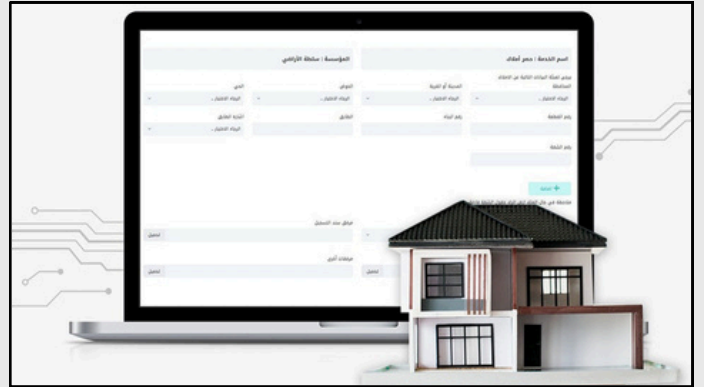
اسم الخدمة : حصر أملاك

المؤسسة : سلطة الأراضي

يرجى تعبئة البيانات التالية عن العقار

المحافظة

الرجاء الاختيار..

المدينة أو القرية

الرجاء الاختيار..

الحوض

الرجاء الاختيار..

الحي

الرجاء الاختيار..

رقم القطعة

رقم البناء

الطابق

اتجاه الطابق

الرجاء الاختيار..

رقم الشقة

+ إضافة

مرفق سند التسجيل

تحميل

مرفقات أخرى

تحميل

تحميل